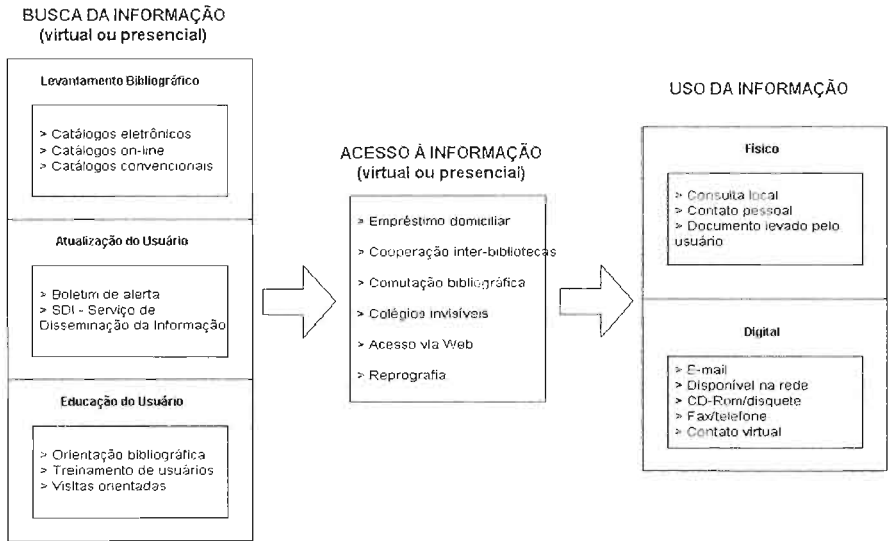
BUSCA DA INFORMAÇÃO
(virtual ou presencial)

Levantamento Bibliográfico

> Catálogos eletrônicos
> Catálogos on-line
> Catálogos convencionais

Atualização do Usuário

> Boletim de alerta
> SDI - Serviço de Disseminação da Informação

Educação do Usuário

> Orientação bibliográfica
> Treinamento de usuários
> Visitas orientadas

ACESSO À INFORMAÇÃO
(virtual ou presencial)

> Empréstimo domiciliar
> Cooperação inter-bibliotecas
> Comutação bibliográfica
> Colégios invisíveis
> Acesso via Web
> Reprografia

USO DA INFORMAÇÃO

Físico

> Consulta local
> Contato pessoal
> Documento levado pelo usuário

Digital

> E-mail
> Disponível na rede
> CD-Rom/disquete
> Fax/telefone
> Contato virtual